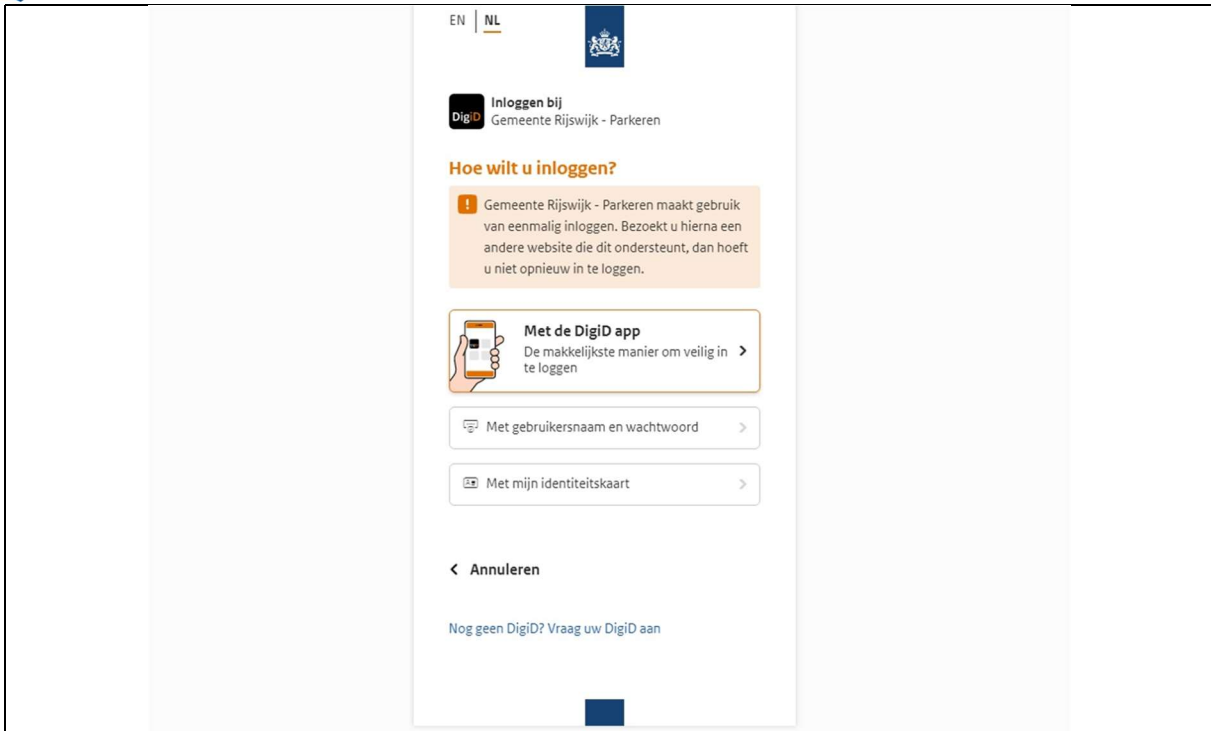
EN | NL

DigiD

Inloggen bij
Gemeente Rijswijk - Parkeren

Hoe wilt u inloggen?

! Gemeente Rijswijk - Parkeren maakt gebruik van eenmalig inloggen. Bezoekt u hierna een andere website die dit ondersteunt, dan hoeft u niet opnieuw in te loggen.

Met de DigiD app
De makkelijkste manier om veilig in te loggen >

Met gebruikersnaam en wachtwoord >

Met mijn identiteitskaart >

< Annuleren

Nog geen DigiD? Vraag uw DigiD aan